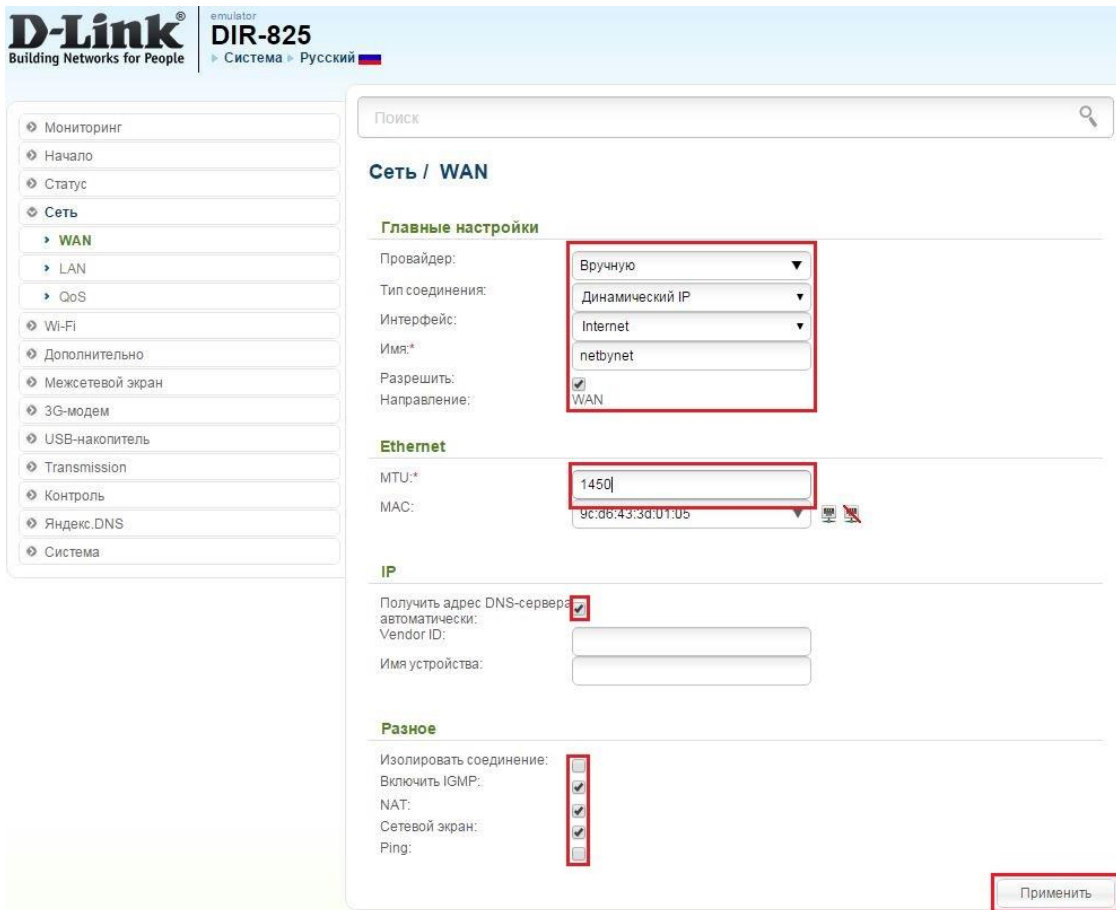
D-Link®
Building Networks for People

emulator
DIR-825
▸ Система ▸ Русский

Мониторинг
Начало
Статус
Сеть
› WAN
› LAN
› QoS
Wi-Fi
Дополнительно
Межсетевой экран
3G-модем
USB-накопитель
Transmission
Контроль
Яндекс.DNS
Система

Поиск

Сеть / WAN

Главные настройки

Провайдер: Вручную
Тип соединения: Динамический IP
Интерфейс: Internet
Имя:* netbynet
Разрешить:
Направление: WAN

Ethernet

MTU:* 1450
MAC: 9c:d6:43:3d:01:05

IP

Получить адрес DNS-сервера автоматически:
Vendor ID:
Имя устройства:

Разное

Изолировать соединение:
Включить IGMP:
NAT:
Сетевой экран:
Ping:

Применить